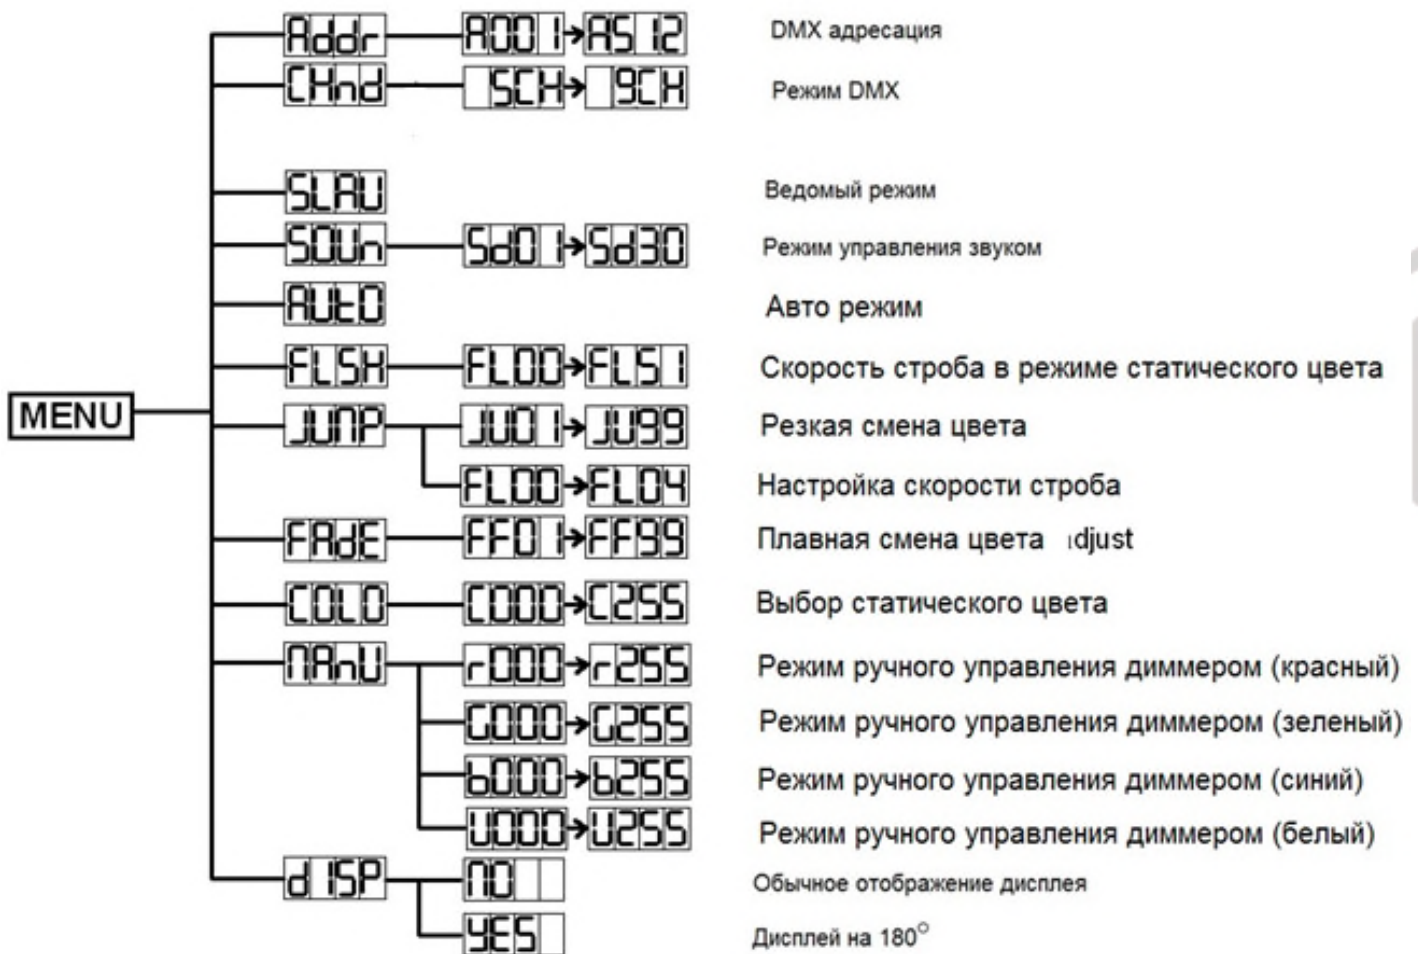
MENU

Addr — A001 → A512 DMX адресация

CHnd — 5CH → 9CH Режим DMX

SLAU Ведомый режим

SOUn — Sd01 → Sd30 Режим управления звуком

AUtO Авто режим

FLSH — FL00 → FL51 Скорость строба в режиме статического цвета

JUnP — JU01 → JU99 Резкая смена цвета

FL00 → FL04 Настройка скорости строба

FAdE — FF01 → FF99 Плавная смена цвета ıdjust

COLO — C000 → C255 Выбор статического цвета

nAnU — r000 → r255 Режим ручного управления диммером (красный)

G000 → G255 Режим ручного управления диммером (зеленый)

b000 → b255 Режим ручного управления диммером (синий)

U000 → U255 Режим ручного управления диммером (белый)

dISP — nO Обычное отображение дисплея

YES Дисплей на 180°